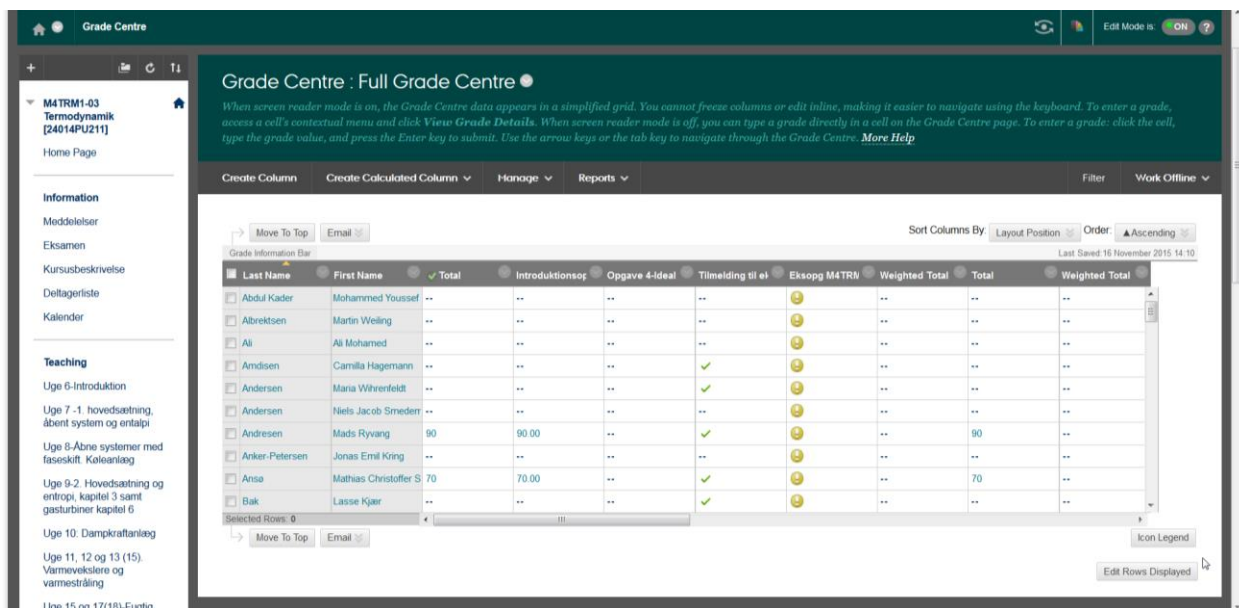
Grade Centre

Edit Mode is: ON

M4TRM1-03 Termodynamik [24014PU211]

Home Page

Information

Meddelelser

Eksamen

Kursusbeskrivelse

Deltagerliste

Kalender

Teaching

Uge 6-Introduktion

Uge 7 -1. hovedsætning, åbent system og entalpi

Uge 8-Åbne systemer med faseskift. Køleanlæg

Uge 9-2. Hovedsætning og entropi, kapitel 3 samt gasturbiner kapitel 6

Uge 10: Dampkraftanlæg

Uge 11, 12 og 13 (15). Varmevekslere og varmestråling

Uge 15 og 17(18)-Fugtig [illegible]

Grade Centre : Full Grade Centre

When screen reader mode is on, the Grade Centre data appears in a simplified grid. You cannot freeze columns or edit inline, making it easier to navigate using the keyboard. To enter a grade, access a cell's contextual menu and click View Grade Details. When screen reader mode is off, you can type a grade directly in a cell on the Grade Centre page. To enter a grade: click the cell, type the grade value, and press the Enter key to submit. Use the arrow keys or the tab key to navigate through the Grade Centre. More Help

Create Column | Create Calculated Column | Manage | Reports | Filter | Work Offline

Move To Top | Email

Sort Columns By: Layout Position | Order: ▲Ascending

Grade Information Bar

Last Saved: 16 November 2015 14:10

| Last Name | First Name | Total | Introduktionsop | Opgave 4-Ideal | Tilmelding til ek | Eksopg M4TRM | Weighted Total | Total | Weighted Total |
|---|---|---|---|---|---|---|---|---|---|
| Abdul Kader | Mohammed Youssef | -- | -- | -- | -- | | -- | -- | -- |
| Albrektsen | Martin Weiling | -- | -- | -- | -- | | -- | -- | -- |
| Ali | Ali Mohamed | -- | -- | -- | -- | | -- | -- | -- |
| Amdisen | Camilla Hagemann | -- | -- | -- | ✓ | | -- | -- | -- |
| Andersen | Maria Wihrenfeldt | -- | -- | -- | ✓ | | -- | -- | -- |
| Andersen | Niels Jacob Smedem | -- | -- | -- | -- | | -- | -- | -- |
| Andresen | Mads Ryvang | 90 | 90.00 | -- | ✓ | | -- | 90 | -- |
| Anker-Petersen | Jonas Emil Kring | -- | -- | -- | -- | | -- | -- | -- |
| Ansø | Mathias Christoffer S | 70 | 70.00 | -- | ✓ | | -- | 70 | -- |
| Bak | Lasse Kjær | -- | -- | -- | ✓ | | -- | -- | -- |

Selected Rows: 0

Move To Top | Email

Icon Legend

Edit Rows Displayed